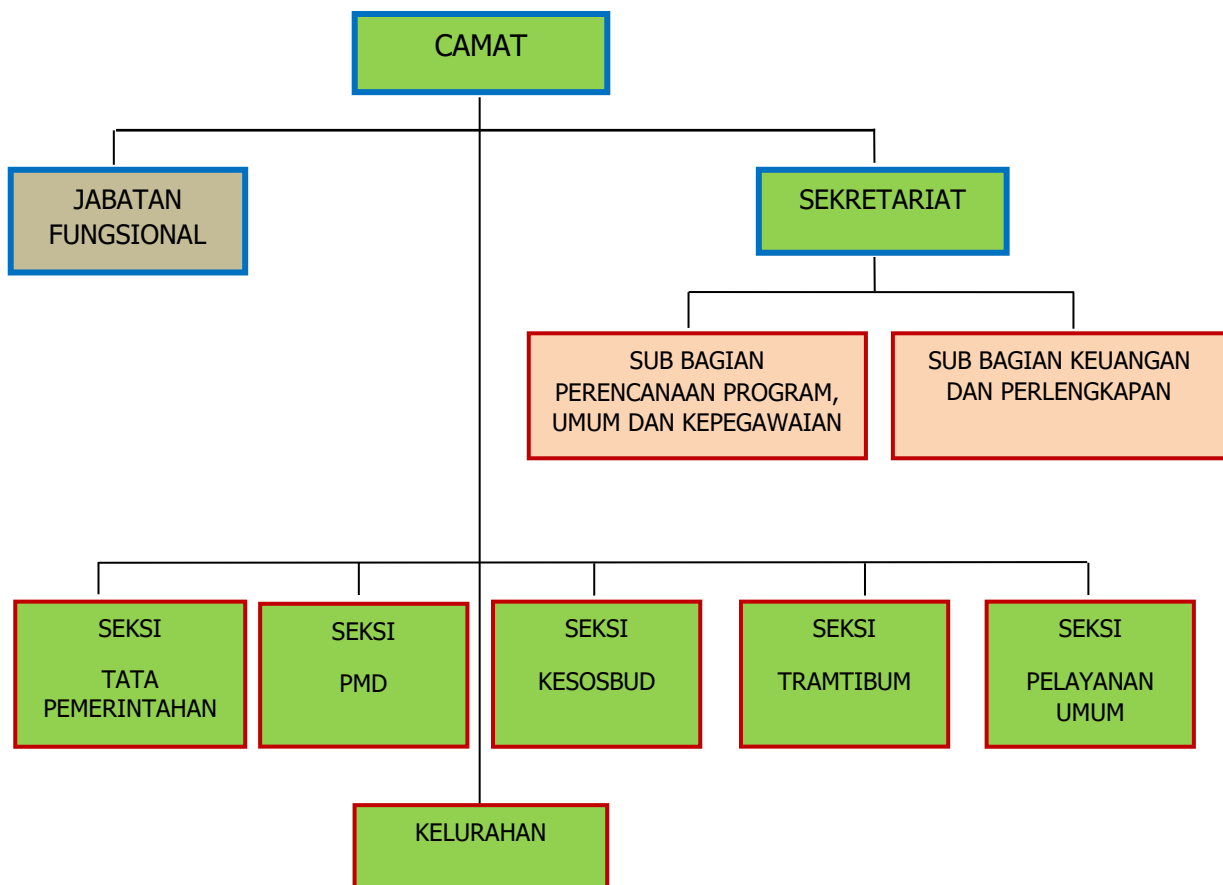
CAMAT

JABATAN FUNGSIONAL

SEKRETARIAT

SUB BAGIAN PERENCANAAN PROGRAM, UMUM DAN KEPEGAWAIAN

SUB BAGIAN KEUANGAN DAN PERLENGKAPAN

SEKSI

TATA PEMERINTAHAN

SEKSI

PMD

SEKSI

KESOSBUD

SEKSI

TRAMTIBUM

SEKSI

PELAYANAN UMUM

KELURAHAN